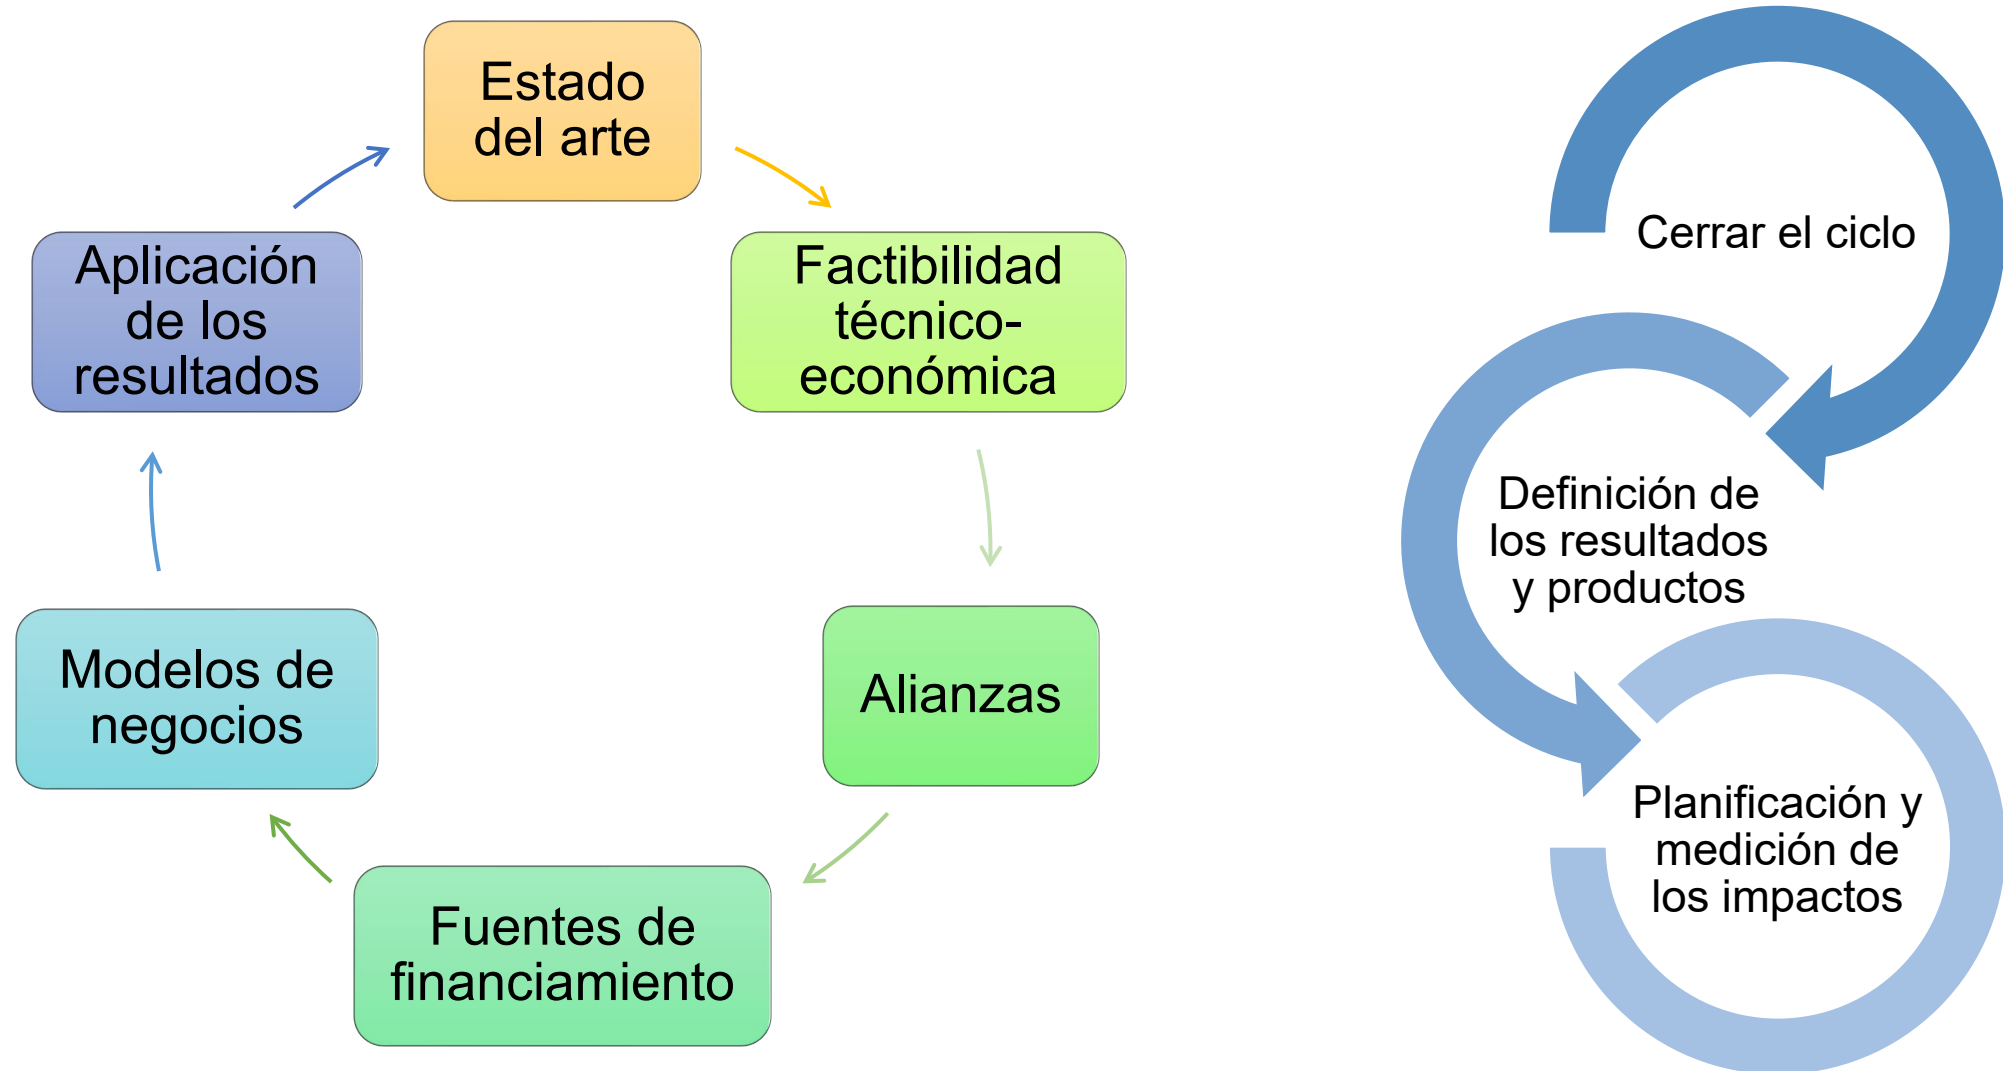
Estado del arte

Factibilidad técnico-económica

Alianzas

Fuentes de financiamiento

Modelos de negocios

Aplicación de los resultados

Cerrar el ciclo

Definición de los resultados y productos

Planificación y medición de los impactos